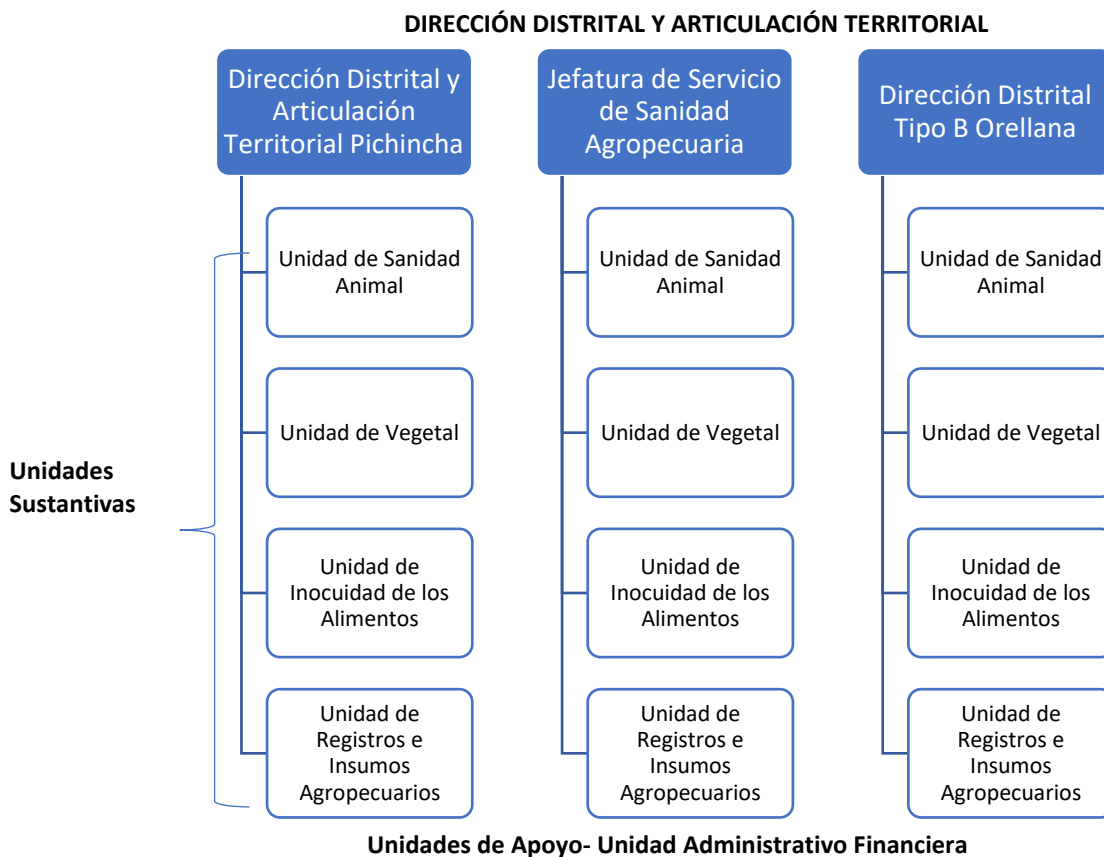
DIRECCIÓN DISTRITAL Y ARTICULACIÓN TERRITORIAL

Dirección Distrital y Articulación Territorial Pichincha

Unidad de Sanidad Animal

Unidad de Vegetal

Unidad de Inocuidad de los Alimentos

Unidad de Registros e Insumos Agropecuarios

Jefatura de Servicio de Sanidad Agropecuaria

Unidad de Sanidad Animal

Unidad de Vegetal

Unidad de Inocuidad de los Alimentos

Unidad de Registros e Insumos Agropecuarios

Dirección Distrital Tipo B Orellana

Unidad de Sanidad Animal

Unidad de Vegetal

Unidad de Inocuidad de los Alimentos

Unidad de Registros e Insumos Agropecuarios

Unidades Sustantivas

Unidades de Apoyo- Unidad Administrativo Financiera